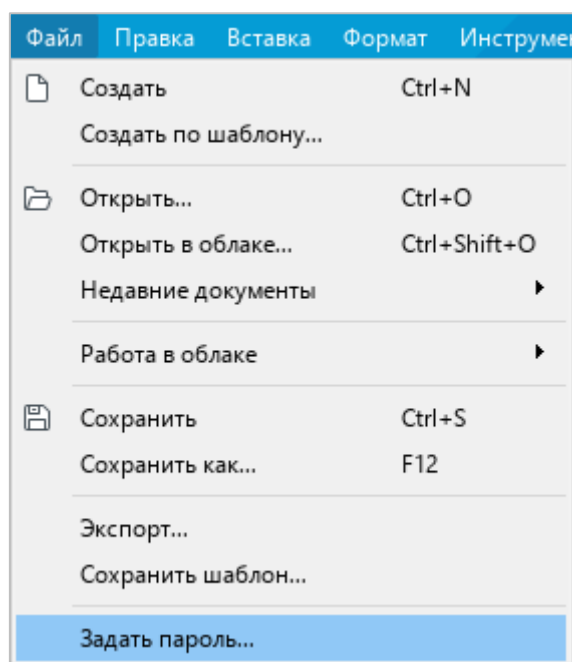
Файл Правка Вставка Формат Инструмен

Создать Ctrl+N
Создать по шаблону...

Открыть... Ctrl+O
Открыть в облаке... Ctrl+Shift+O
Недавние документы

Работа в облаке

Сохранить Ctrl+S
Сохранить как... F12

Экспорт...
Сохранить шаблон...

Задать пароль...